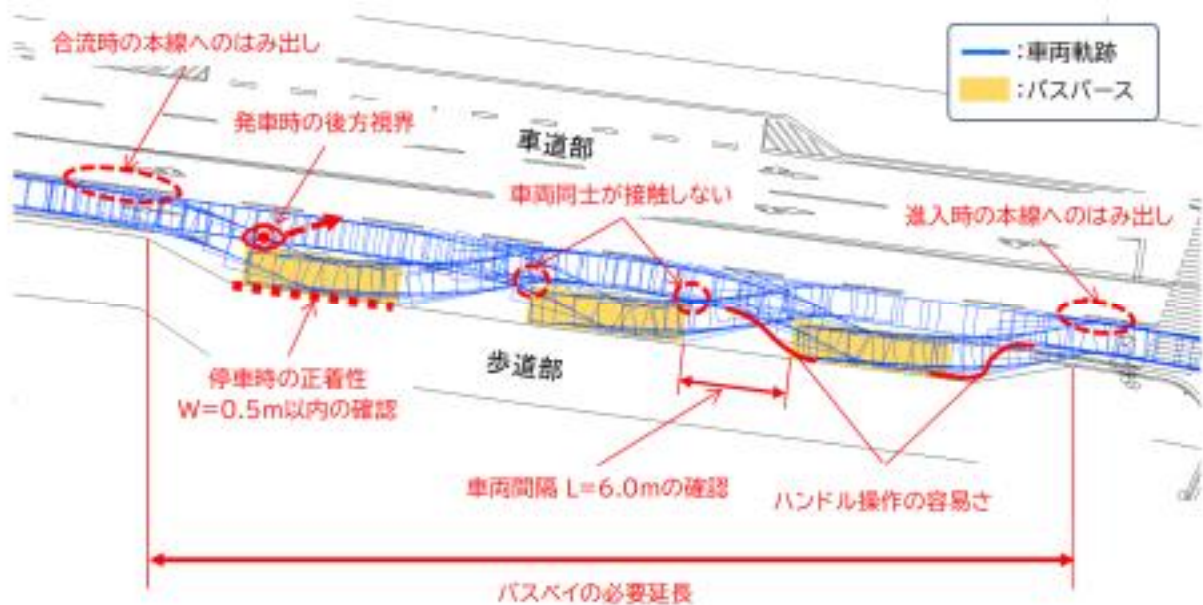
:車両軌跡
:バスバース

合流時の本線へのはみ出し

発車時の後方視界

車道部

車両同士が接触しない

進入時の本線へのはみ出し

歩道部

停車時の正着性
W=0.5m以内の確認

車両間隔 L=6.0mの確認

ハンドル操作の容易さ

バスベイの必要延長